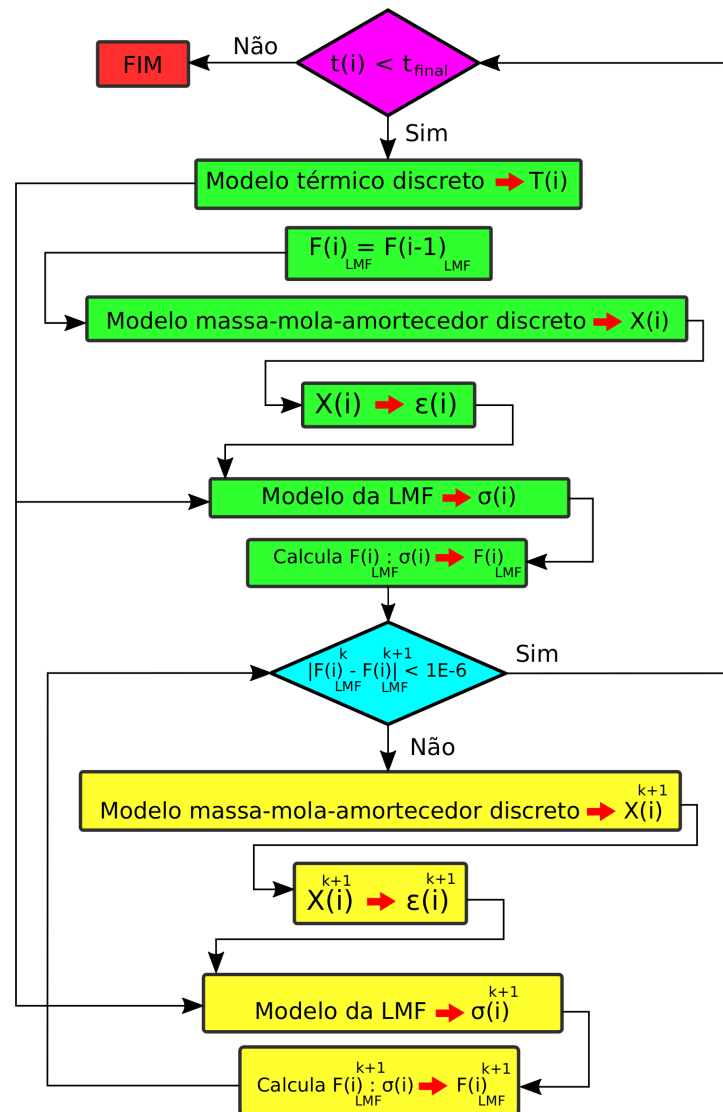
FIM

Não

$t(i) < t_{final}$

Sim

Modelo térmico discreto ➡ T(i)

$F(i)_{LMF} = F(i\text{-}1)_{LMF}$

Modelo massa-mola-amortecedor discreto ➡ X(i)

X(i) ➡ ε(i)

Modelo da LMF ➡ σ(i)

Calcula $F(i)_{LMF}$ : σ(i) ➡ $F(i)_{LMF}$

$|F(i)^{k}_{LMF} - F(i)^{k+1}_{LMF}| < 1E\text{-}6$

Sim

Não

Modelo massa-mola-amortecedor discreto ➡ $X(i)^{k+1}$

$X(i)^{k+1}$ ➡ $ε(i)^{k+1}$

Modelo da LMF ➡ $σ(i)^{k+1}$

Calcula $F(i)^{k+1}_{LMF}$ : σ(i) ➡ $F(i)^{k+1}_{LMF}$